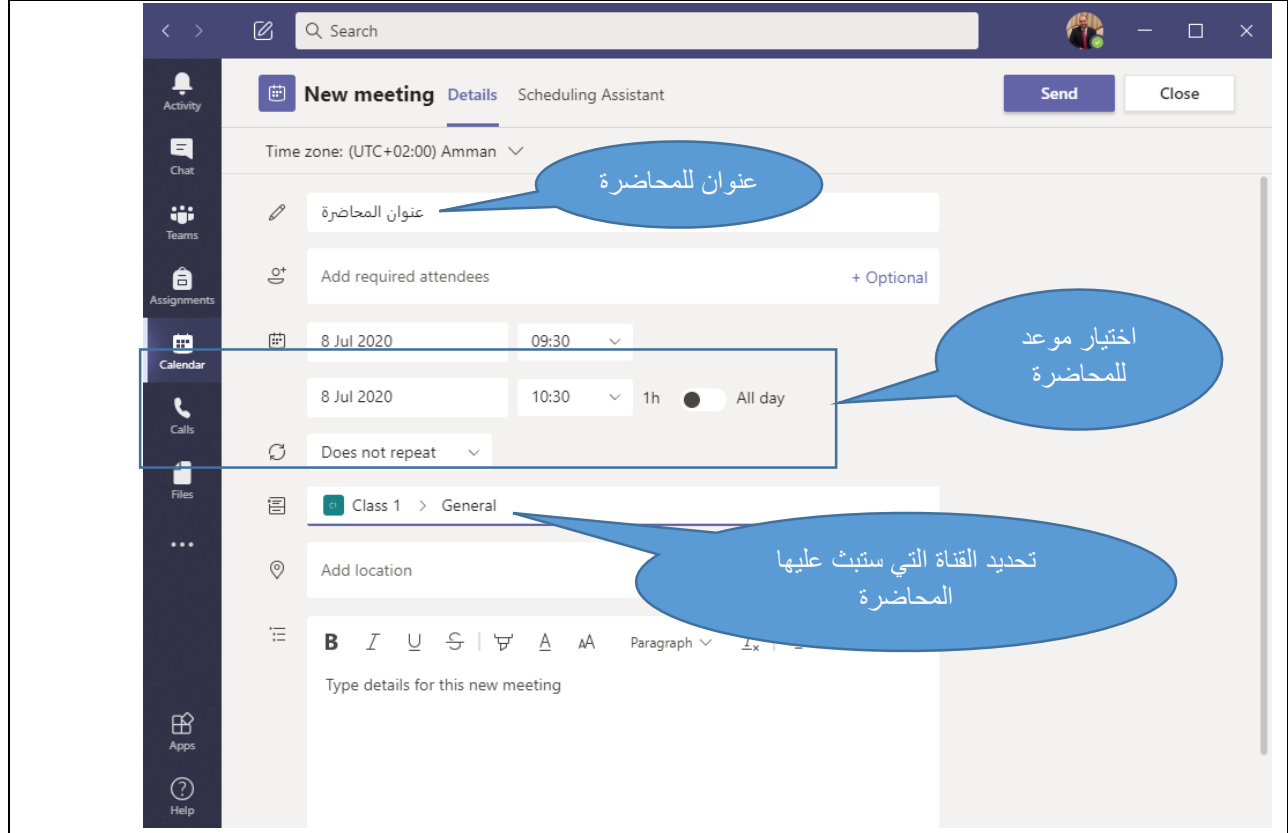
Search

Activity

Chat

Teams

Assignments

Calendar

Calls

Files

...

Apps

Help

New meeting Details Scheduling Assistant

Send Close

Time zone: (UTC+02:00) Amman

عنوان للمحاضرة

عنوان المحاضرة

Add required attendees + Optional

8 Jul 2020 09:30

اختيار موعد للمحاضرة

8 Jul 2020 10:30 1h All day

Does not repeat

Cl Class 1 > General

تحديد القناة التي ستبث عليها المحاضرة

Add location

B I U S A A Paragraph

Type details for this new meeting